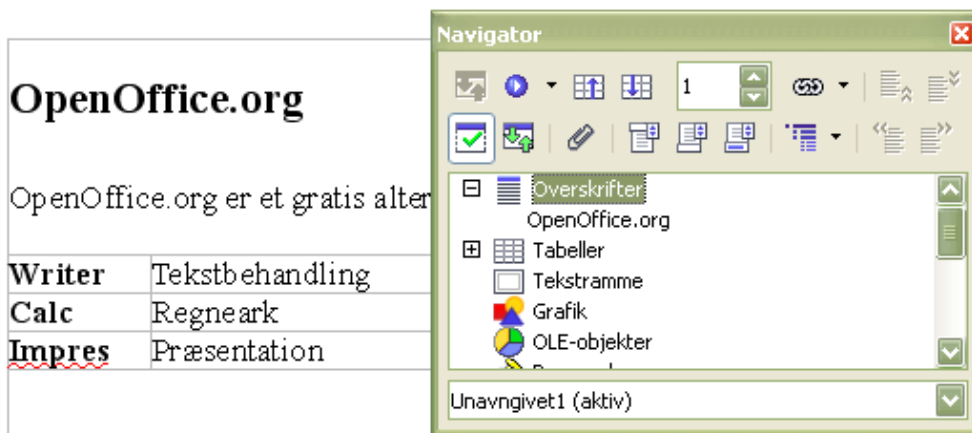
OpenOffice.org

OpenOffice.org er et gratis alter

| Writer | Tekstbehandling |
|---|---|
| Calc | Regneark |
| Impres | Præsentation |

Navigator

1

Overskrifter
OpenOffice.org
Tabeller
Tekstramme
Grafik
OLE-objekter
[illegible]

Unavngivet1 (aktiv)